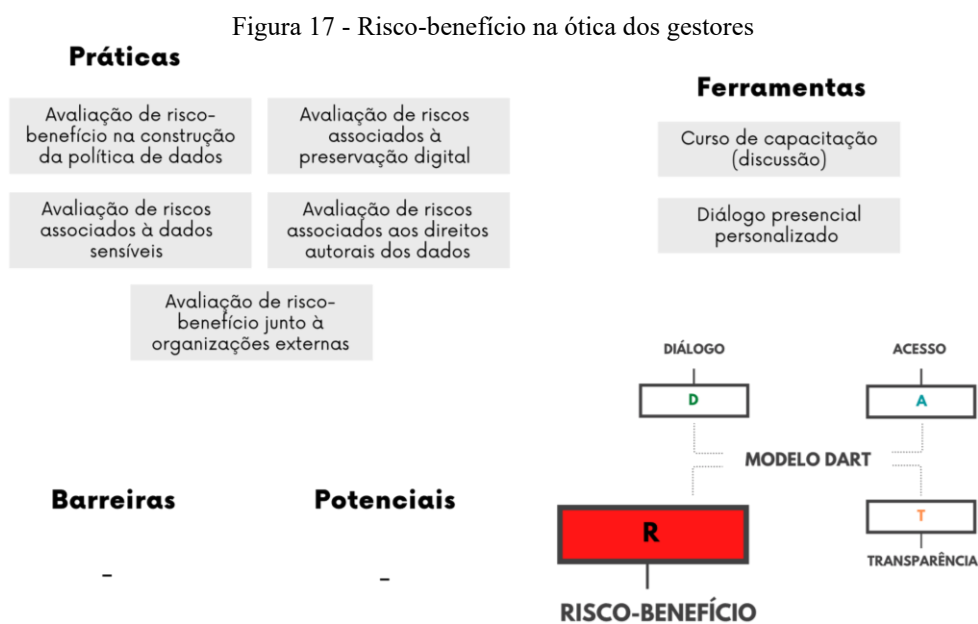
Figura 17 - Risco-benefício na ótica dos gestores

Práticas

Avaliação de risco-benefício na construção da política de dados

Avaliação de riscos associados à preservação digital

Avaliação de riscos associados à dados sensíveis

Avaliação de riscos associados aos direitos autorais dos dados

Avaliação de risco-benefício junto à organizações externas

Ferramentas

Curso de capacitação (discussão)

Diálogo presencial personalizado

DIÁLOGO

D

ACESSO

A

MODELO DART

Barreiras

-

Potenciais

-

R

T

TRANSPARÊNCIA

RISCO-BENEFÍCIO